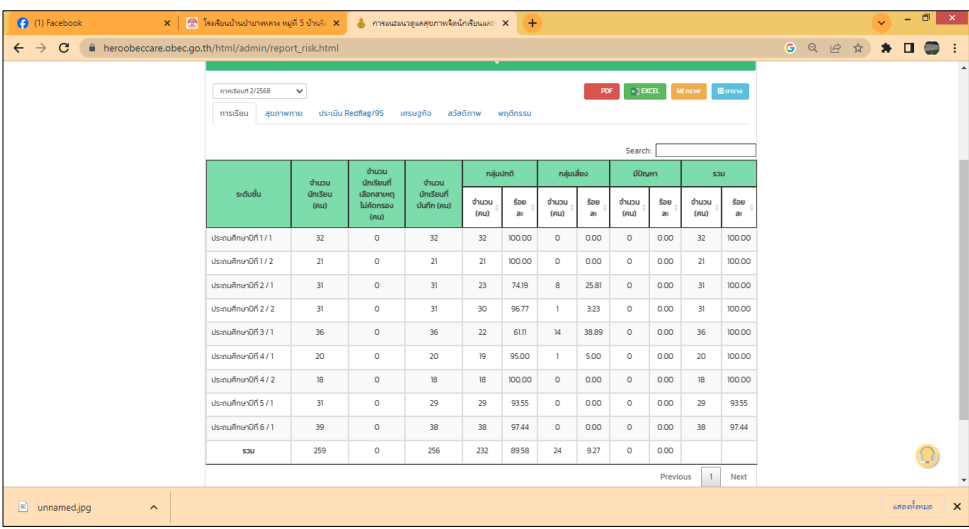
(1) Facebook ×
โรงเรียนบ้านป่าบางหลวง หมู่ที่ 5 บ้านกิ ×
การแปลผลการดูแลสุขภาพจิตนักเรียนและ ×
+
heroobeccare.obec.go.th/html/admin/report_risk.html

ภาคเรียนที่ 2/2568
PDF EXCEL พิมพ์ ตาราง
การเรียน สุขภาพกาย ประเมิน Redflag/9S เศรษฐกิจ สวัสดิภาพ พฤติกรรม

Search:

| ระดับชั้น | จำนวนนักเรียน (คน) | จำนวนนักเรียนที่เลือกลาดเหตุไม่คัดกรอง (คน) | จำนวนนักเรียนที่บันทึก (คน) | กลุ่มปกติ จำนวน (คน) | กลุ่มปกติ ร้อยละ | กลุ่มเสี่ยง จำนวน (คน) | กลุ่มเสี่ยง ร้อยละ | มีปัญหา จำนวน (คน) | มีปัญหา ร้อยละ | รวม จำนวน (คน) | รวม ร้อยละ |
|---|---|---|---|---|---|---|---|---|---|---|---|
| ประถมศึกษาปีที่ 1 / 1 | 32 | 0 | 32 | 32 | 100.00 | 0 | 0.00 | 0 | 0.00 | 32 | 100.00 |
| ประถมศึกษาปีที่ 1 / 2 | 21 | 0 | 21 | 21 | 100.00 | 0 | 0.00 | 0 | 0.00 | 21 | 100.00 |
| ประถมศึกษาปีที่ 2 / 1 | 31 | 0 | 31 | 23 | 74.19 | 8 | 25.81 | 0 | 0.00 | 31 | 100.00 |
| ประถมศึกษาปีที่ 2 / 2 | 31 | 0 | 31 | 30 | 96.77 | 1 | 3.23 | 0 | 0.00 | 31 | 100.00 |
| ประถมศึกษาปีที่ 3 / 1 | 36 | 0 | 36 | 22 | 61.11 | 14 | 38.89 | 0 | 0.00 | 36 | 100.00 |
| ประถมศึกษาปีที่ 4 / 1 | 20 | 0 | 20 | 19 | 95.00 | 1 | 5.00 | 0 | 0.00 | 20 | 100.00 |
| ประถมศึกษาปีที่ 4 / 2 | 18 | 0 | 18 | 18 | 100.00 | 0 | 0.00 | 0 | 0.00 | 18 | 100.00 |
| ประถมศึกษาปีที่ 5 / 1 | 31 | 0 | 29 | 29 | 93.55 | 0 | 0.00 | 0 | 0.00 | 29 | 93.55 |
| ประถมศึกษาปีที่ 6 / 1 | 39 | 0 | 38 | 38 | 97.44 | 0 | 0.00 | 0 | 0.00 | 38 | 97.44 |
| รวม | 259 | 0 | 256 | 232 | 89.58 | 24 | 9.27 | 0 | 0.00 | | |

Previous 1 Next

unnamed.jpg
แสดงทั้งหมด